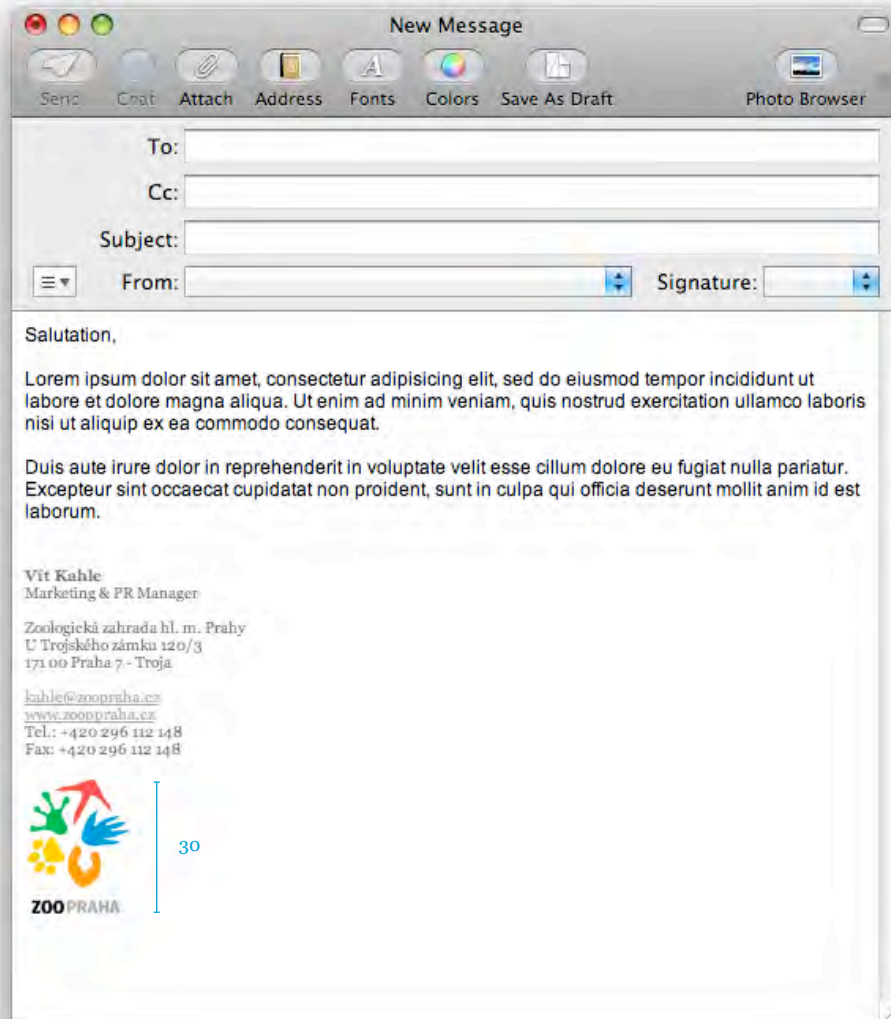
New Message

Send Chat Attach Address Fonts Colors Save As Draft Photo Browser

To:

Cc:

Subject:

From:

Signature:

Salutation,

Lorem ipsum dolor sit amet, consectetur adipisicing elit, sed do eiusmod tempor incididunt ut labore et dolore magna aliqua. Ut enim ad minim veniam, quis nostrud exercitation ullamco laboris nisi ut aliquip ex ea commodo consequat.

Duis aute irure dolor in reprehenderit in voluptate velit esse cillum dolore eu fugiat nulla pariatur. Excepteur sint occaecat cupidatat non proident, sunt in culpa qui officia deserunt mollit anim id est laborum.

Vít Kahle
Marketing & PR Manager

Zoologická zahrada hl. m. Prahy
U Trojského zámku 120/3
171 00 Praha 7 - Troja

kahle@zoopraha.cz
www.zoopraha.cz
Tel.: +420 296 112 148
Fax: +420 296 112 148

ZOO PRAHA

30